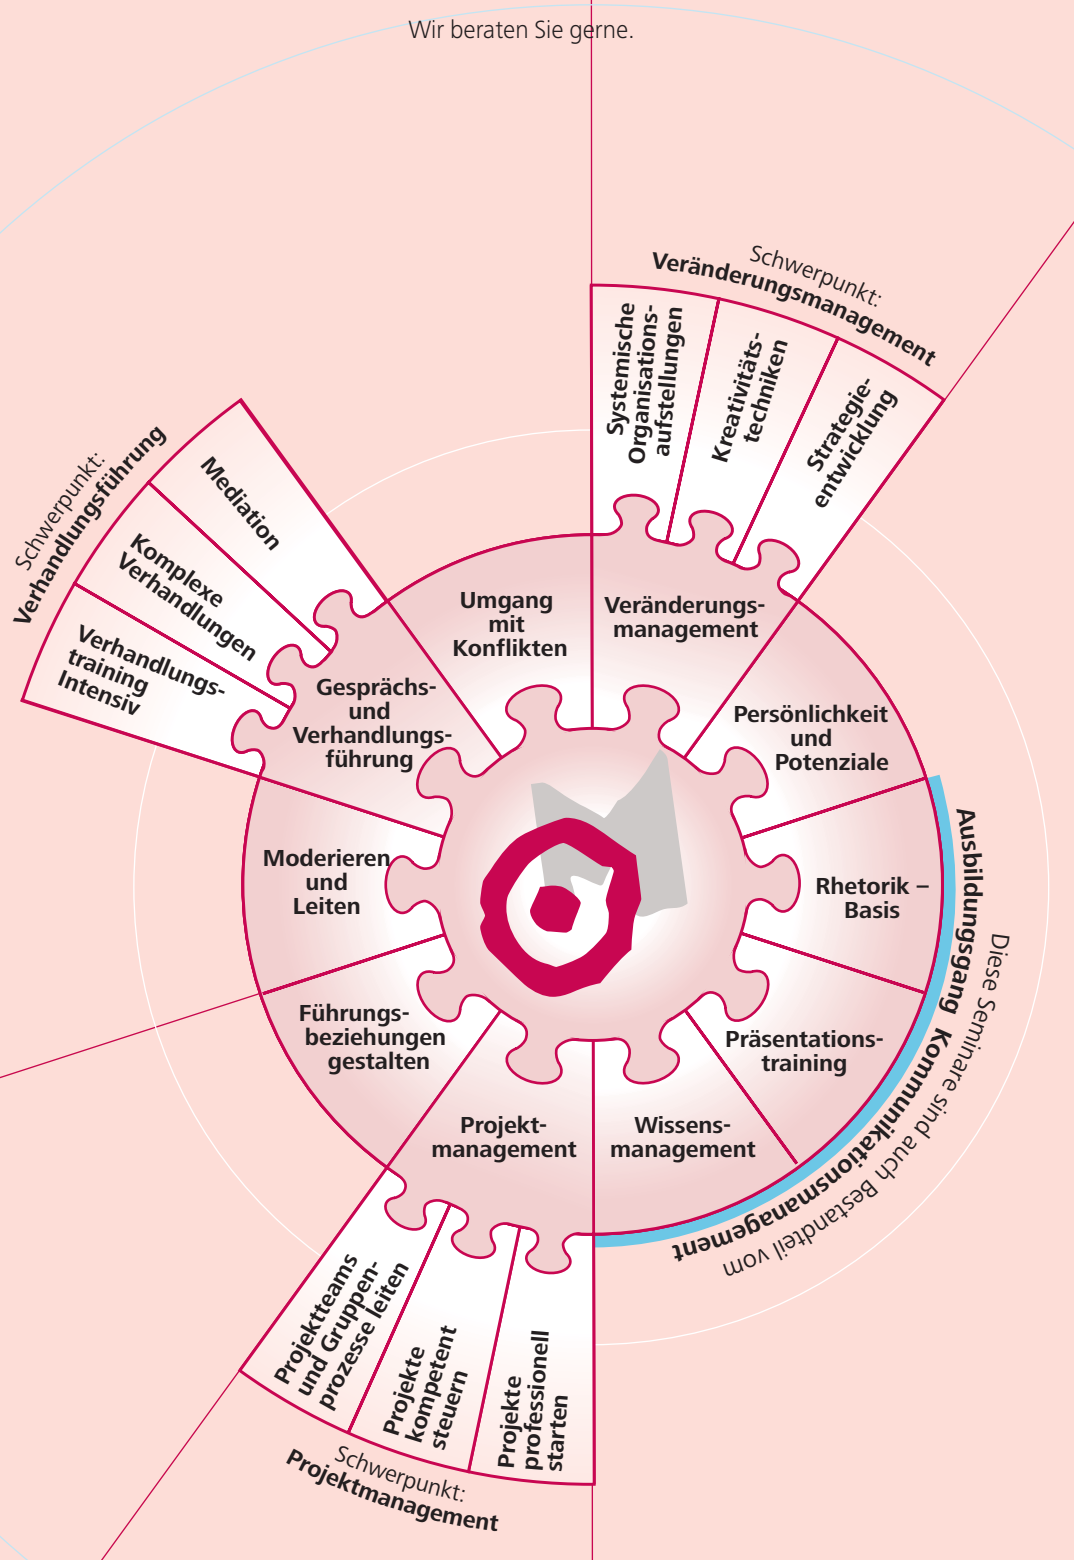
Wir beraten Sie gerne.

Schwerpunkt:
Veränderungsmanagement

Systemische Organisationsaufstellungen

Kreativitätstechniken

Strategieentwicklung

Schwerpunkt:
Verhandlungsführung

Mediation

Komplexe Verhandlungen

Verhandlungstraining Intensiv

Umgang mit Konflikten

Veränderungsmanagement

Gesprächs- und Verhandlungsführung

Persönlichkeit und Potenziale

Moderieren und Leiten

Rhetorik – Basis

Führungsbeziehungen gestalten

Präsentationstraining

Projektmanagement

Wissensmanagement

Diese Seminare sind auch Bestandteil vom
Ausbildungsgang Kommunikationsmanagement

Projektteams und Gruppenprozesse leiten

Projekte kompetent steuern

Projekte professionell starten

Schwerpunkt:
Projektmanagement